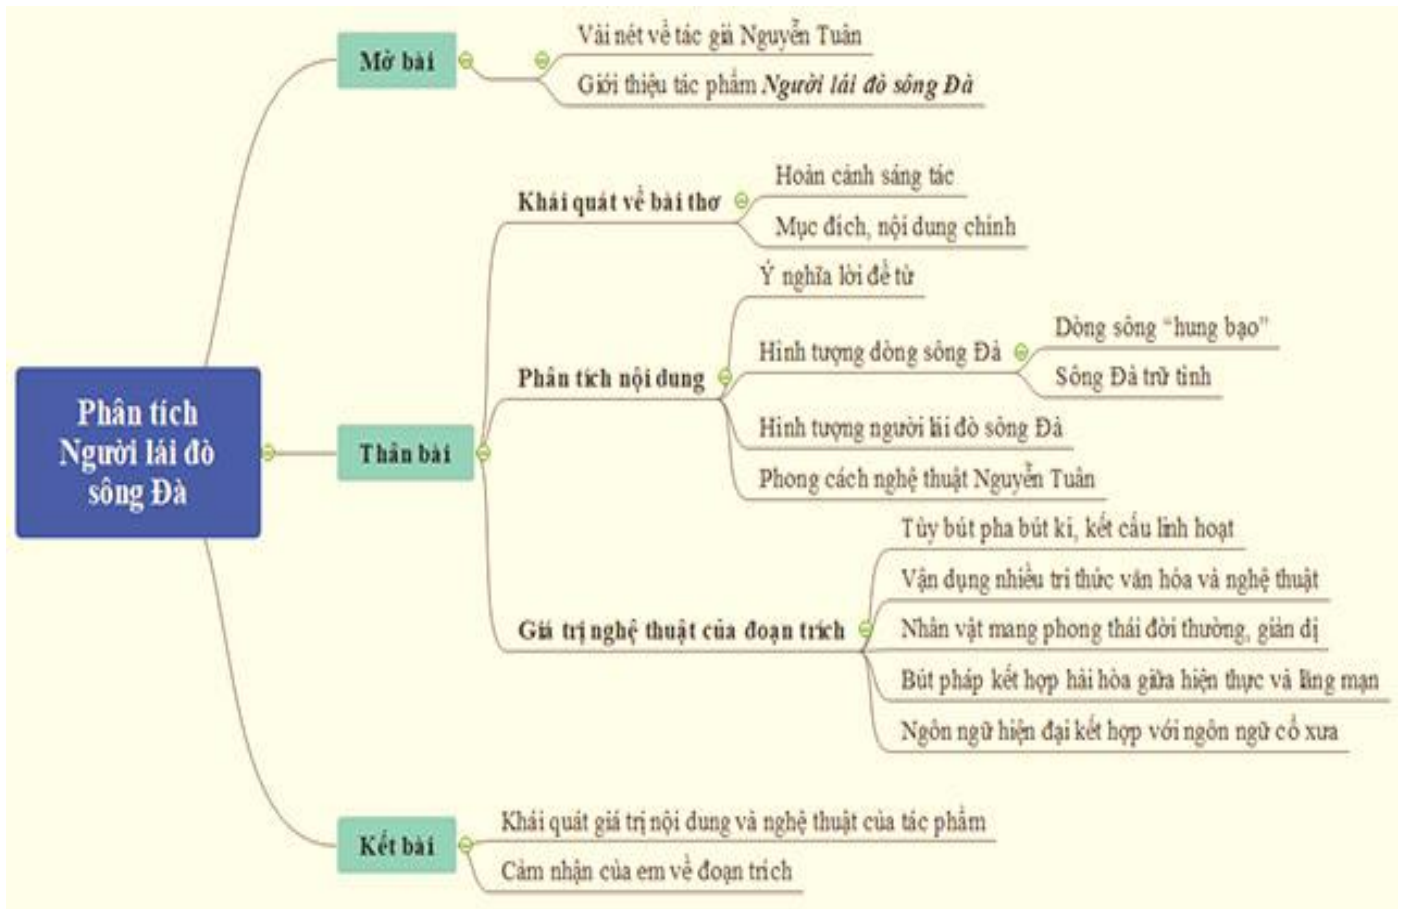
Phân tích Người lái đò sông Đà

Mở bài

Vài nét về tác giả Nguyễn Tuân

Giới thiệu tác phẩm *Người lái đò sông Đà*

Thân bài

Khái quát về bài thơ

Hoàn cảnh sáng tác

Mục đích, nội dung chính

Phân tích nội dung

Ý nghĩa lời đề từ

Hình tượng dòng sông Đà

Dòng sông "hung bạo"

Sông Đà trữ tình

Hình tượng người lái đò sông Đà

Phong cách nghệ thuật Nguyễn Tuân

Giá trị nghệ thuật của đoạn trích

Tùy bút pha bút kí, kết cấu linh hoạt

Vận dụng nhiều tri thức văn hóa và nghệ thuật

Nhân vật mang phong thái đời thường, giản dị

Bút pháp kết hợp hài hòa giữa hiện thực và lãng mạn

Ngôn ngữ hiện đại kết hợp với ngôn ngữ cổ xưa

Kết bài

Khái quát giá trị nội dung và nghệ thuật của tác phẩm

Cảm nhận của em về đoạn trích